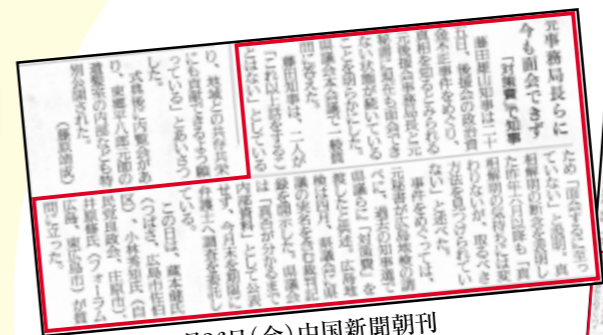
元事務局長らに
今も面会できず
「対策費」で知事

藤田雄山知事は二十五日、後援会の政治資金収支報告書をめぐり、真相を知るとみられる元後援会事務局長と元会計責任者に「面会できない状態が続いている」ことを明らかにした。県議会本会議で一般質問に答えた。
藤田知事は、二人が「これ以上話をすることはない」としている

ため「説明できる状態ではない」と説明。真相解明の具体的な方法を示した昨年十月以降も「変わらない」と述べた。
事件をめぐっては、元秘書が政治資金規正法違反の疑いで告発されている。県議会は知事に「対策費」を求めており、政治資金を巡る問題とともに、県議らは二人の氏名を公表した。真相

は「資料がなかなか出ないと思う」として、今後は弁護士へ調査を依頼していく。
この日は、蔵本健氏（つばさ、広島市佐伯区）、小林秀矩氏（自民党議員会、庄原市）、井原修氏（フォーラム広島、東広島市）が質問に立った。

り、特に当時の会計責任者にも直接当たっている」と述べた。
式典では一人ずつ名前が読み上げられ、遺族らの内容なども報告された。
（藤原浩昭）

2月26日(金)中国新聞朝刊